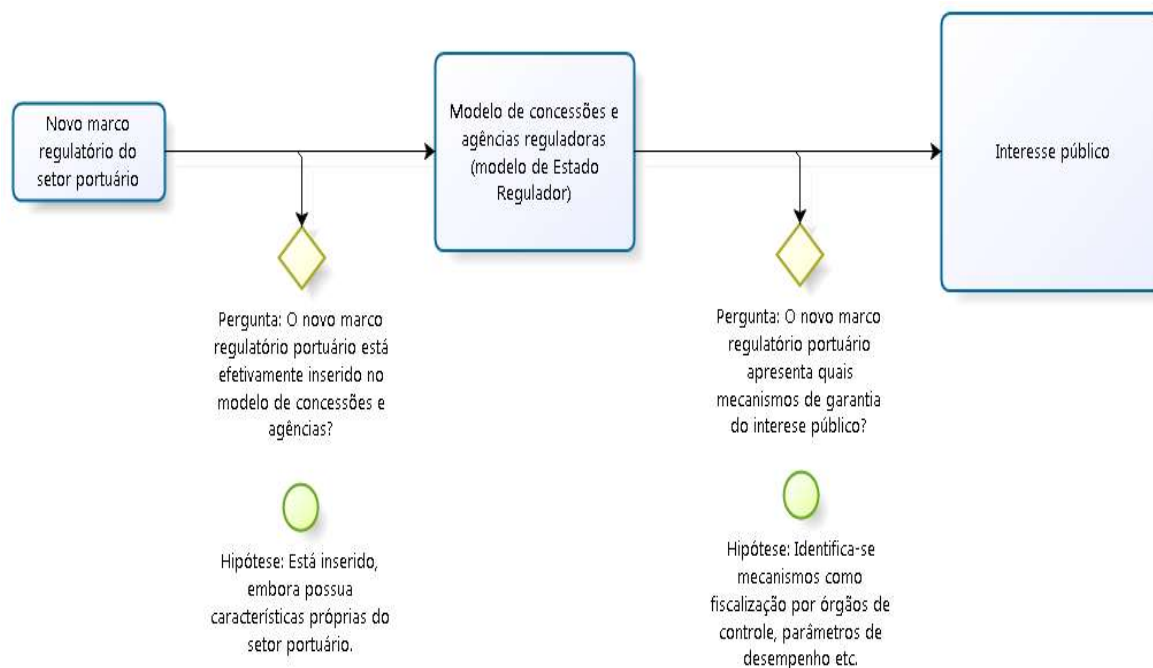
Novo marco regulatório do setor portuário

Modelo de concessões e agências reguladoras (modelo de Estado Regulador)

Interesse público

Pergunta: O novo marco regulatório portuário está efetivamente inserido no modelo de concessões e agências?

Hipótese: Está inserido, embora possua características próprias do setor portuário.

Pergunta: O novo marco regulatório portuário apresenta quais mecanismos de garantia do interese público?

Hipótese: Identifica-se mecanismos como fiscalização por órgãos de controle, parâmetros de desempenho etc.